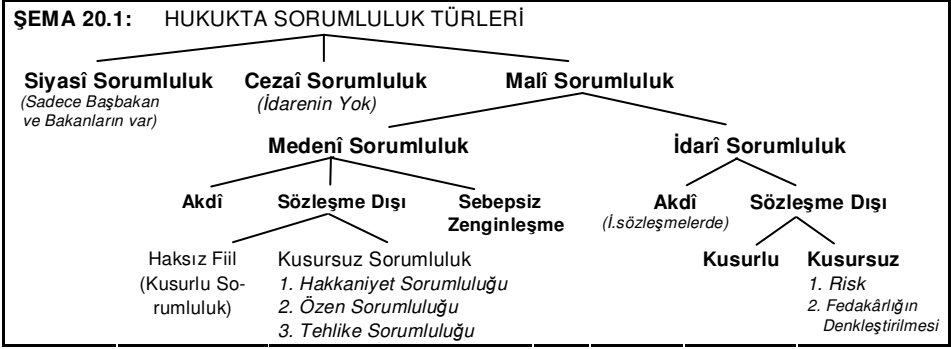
ŞEMA 20.1: HUKUKTA SORUMLULUK TÜRLERİ

Siyasî Sorumluluk
(Sadece Başbakan ve Bakanların var)

Cezaî Sorumluluk
(İdarenin Yok)

Malî Sorumluluk

Medenî Sorumluluk

İdarî Sorumluluk

Akdî

Sözleşme Dışı

Sebepsiz Zenginleşme

Akdî
(İ.sözleşmelerde)

Sözleşme Dışı

Haksız Fiil
(Kusurlu Sorumluluk)

Kusursuz Sorumluluk
1. Hakkaniyet Sorumluluğu
2. Özen Sorumluluğu
3. Tehlike Sorumluluğu

Kusurlu

Kusursuz
1. Risk
2. Fedakârlığın Denkleştirilmesi